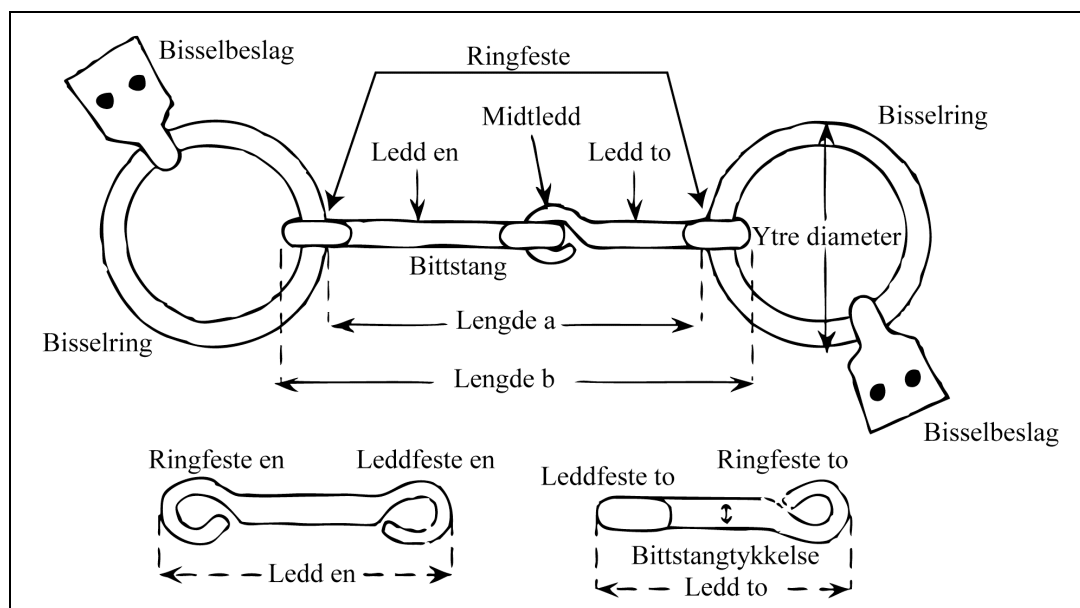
Bisselbeslag
Ringfeste
Midtledd
Bisselring
Ledd en
Ledd to
Ytre diameter
Bittstang
Lengde a
Bisselring
Lengde b
Bisselbeslag
Ringfeste en
Leddfeste en
Ledd en
Leddfeste to
Ringfeste to
Bittstangtykkelse
Ledd to